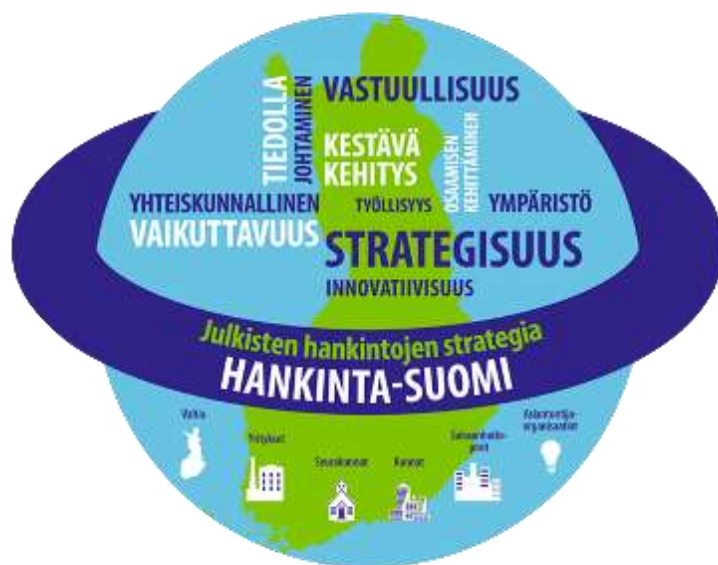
TIEDOLLA JOHTAMINEN

VASTUULLISUUS

KESTÄVÄ KEHITYS

OSAAMISEN KEHITTÄMINEN

YHTEISKUNNALLINEN VAIKUTTAVUUS

TYÖLLISYYS

YMPÄRISTÖ

STRATEGISUUS

INNOVATIIVISUUS

Julkisten hankintojen strategia

HANKINTA-SUOMI

Valtio

Yritykset

Seurakunnat

Kunnat

Sairaanhoitopiirit

Avainverkko-organisaatiot